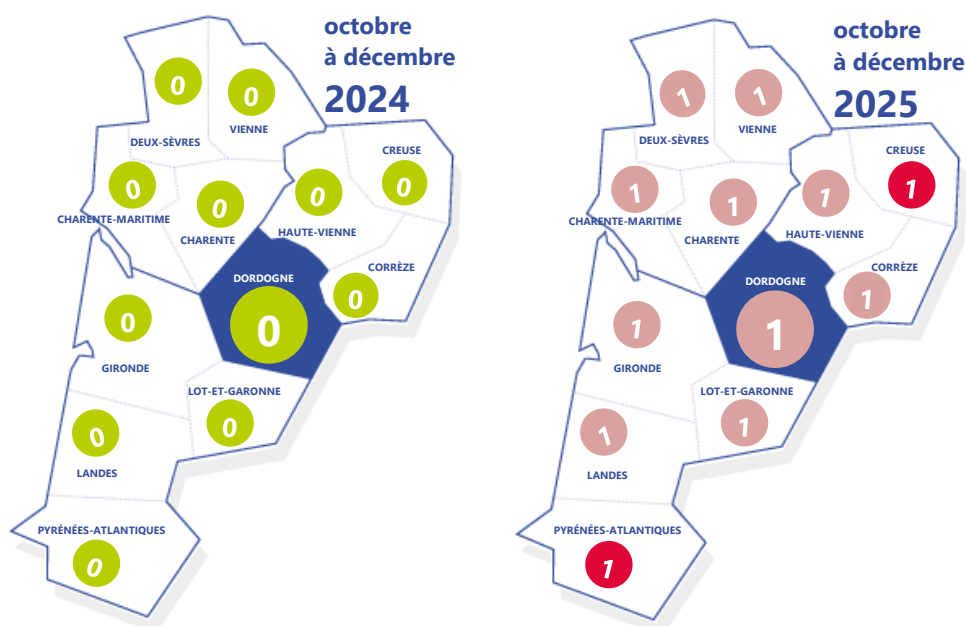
octobre
à décembre
2024

0 VIENNE
0 DEUX-SÈVRES
0 CREUSE
0 CHARENTE-MARITIME
0 CHARENTE
0 HAUTE-VIENNE
DORDOGNE 0
0 CORRÈZE
0 GIRONDE
0 LOT-ET-GARONNE
0 LANDES
PYRÉNÉES-ATLANTIQUES 0

octobre
à décembre
2025

1 VIENNE
1 DEUX-SÈVRES
1 CREUSE
1 CHARENTE-MARITIME
1 CHARENTE
1 HAUTE-VIENNE
DORDOGNE 1
1 CORRÈZE
1 GIRONDE
1 LOT-ET-GARONNE
1 LANDES
PYRÉNÉES-ATLANTIQUES 1